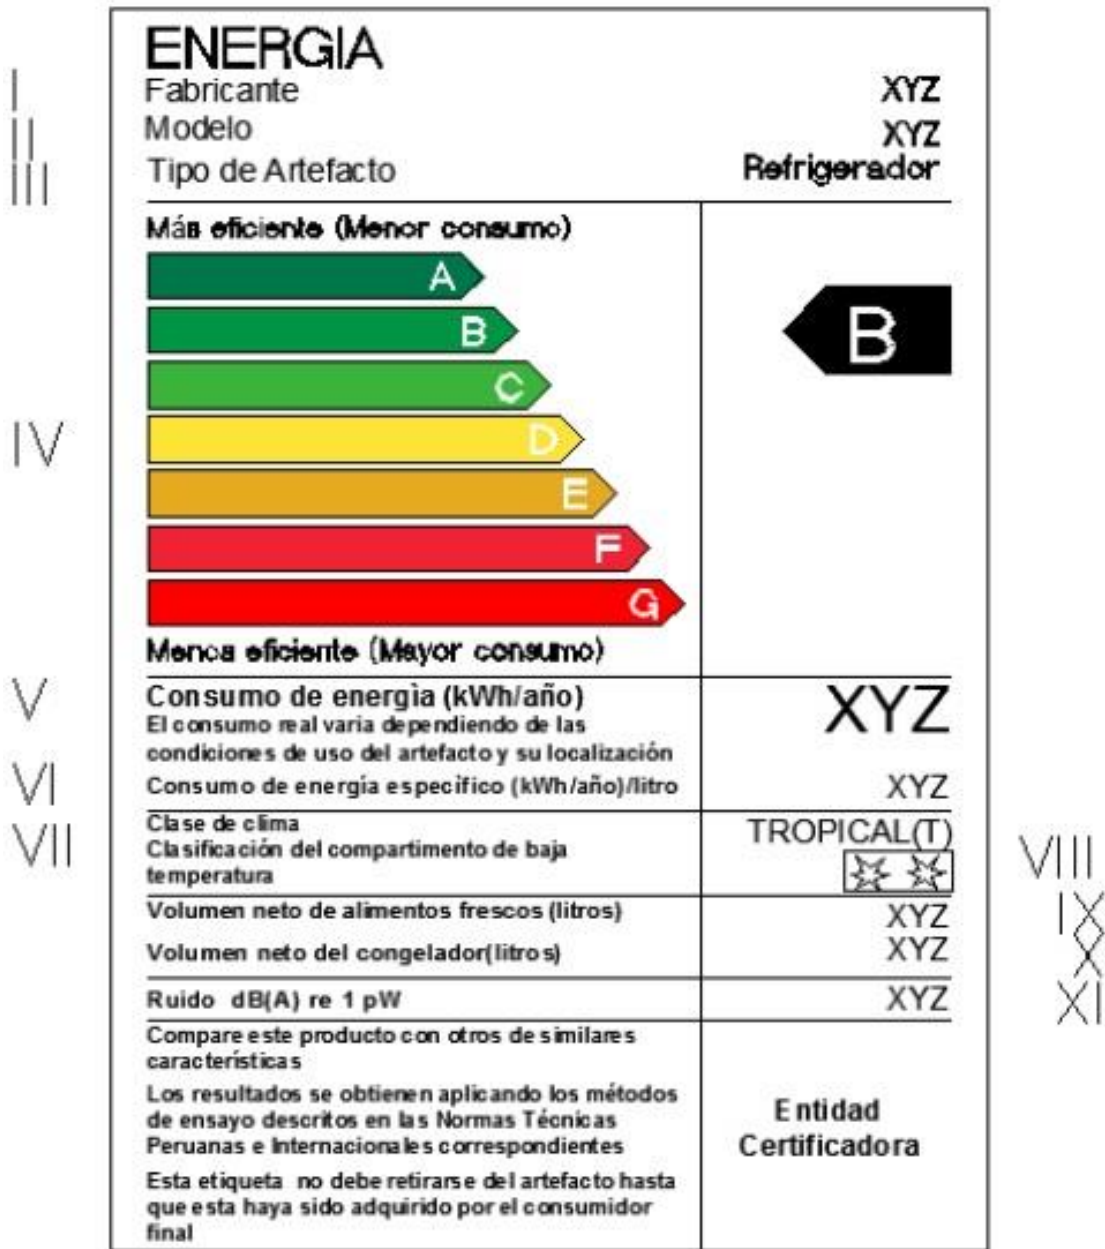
ENERGIA

I Fabricante XYZ

II Modelo XYZ

III Tipo de Artefacto Refrigerador

Más eficiente (Menor consumo)

A

B

C

IV D

E

F

G

Menos eficiente (Mayor consumo)

B

V Consumo de energía (kWh/año) XYZ

El consumo real varia dependiendo de las condiciones de uso del artefacto y su localización

VI Consumo de energía especifico (kWh/año)/litro XYZ

VII Clase de clima TROPICAL(T)

Clasificación del compartimento de baja temperatura

VIII

Volumen neto de alimentos frescos (litros) XYZ

IX

Volumen neto del congelador(litros) XYZ

X

Ruido dB(A) re 1 pW XYZ

XI

Compare este producto con otros de similares características

Los resultados se obtienen aplicando los métodos de ensayo descritos en las Normas Técnicas Peruanas e Internacionales correspondientes

Esta etiqueta no debe retirarse del artefacto hasta que esta haya sido adquirido por el consumidor final

Entidad Certificadora